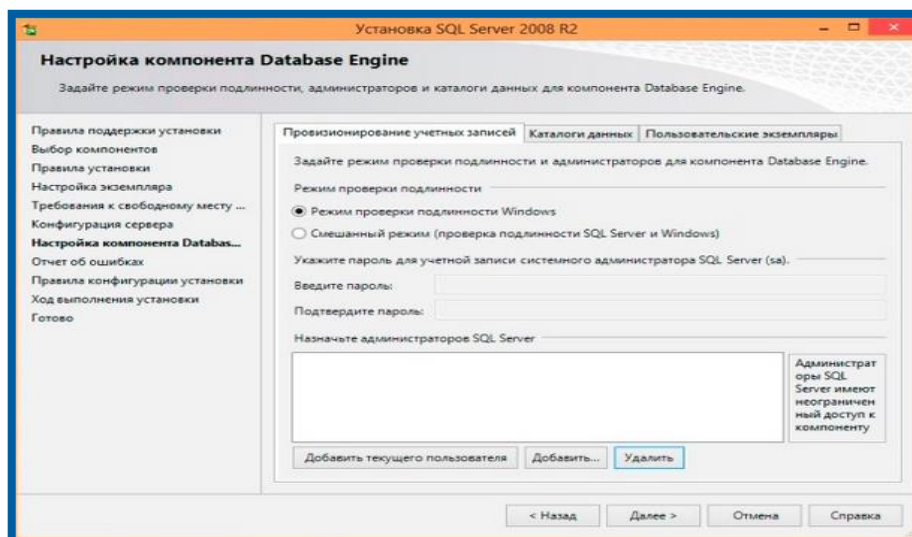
Установка SQL Server 2008 R2

Настройка компонента Database Engine

Задайте режим проверки подлинности, администраторов и каталоги данных для компонента Database Engine.

Правила поддержки установки
Выбор компонентов
Правила установки
Настройка экземпляра
Требования к свободному месту ...
Конфигурация сервера
Настройка компонента Databas...
Отчет об ошибках
Правила конфигурации установки
Ход выполнения установки
Готово

Провизионирование учетных записей | Каталоги данных | Пользовательские экземпляры

Задайте режим проверки подлинности и администраторов для компонента Database Engine.

Режим проверки подлинности

Режим проверки подлинности Windows

Смешанный режим (проверка подлинности SQL Server и Windows)

Укажите пароль для учетной записи системного администратора SQL Server (sa).

Введите пароль:

Подтвердите пароль:

Назначьте администраторов SQL Server

Администраторы SQL Server имеют неограниченный доступ к компоненту

Добавить текущего пользователя | Добавить... | Удалить

< Назад | Далее > | Отмена | Справка